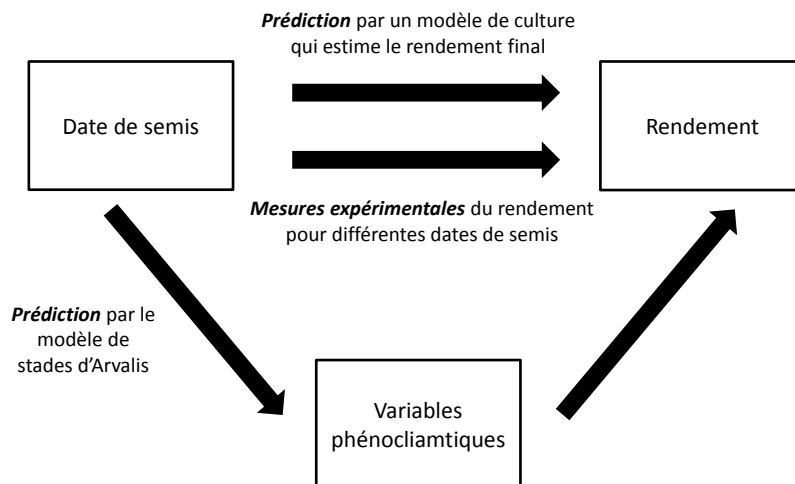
Prédiction par un modèle de culture qui estime le rendement final

Date de semis

Rendement

Mesures expérimentales du rendement pour différentes dates de semis

Prédiction par le modèle de stades d'Arvalis

Variables phénocliamtiques